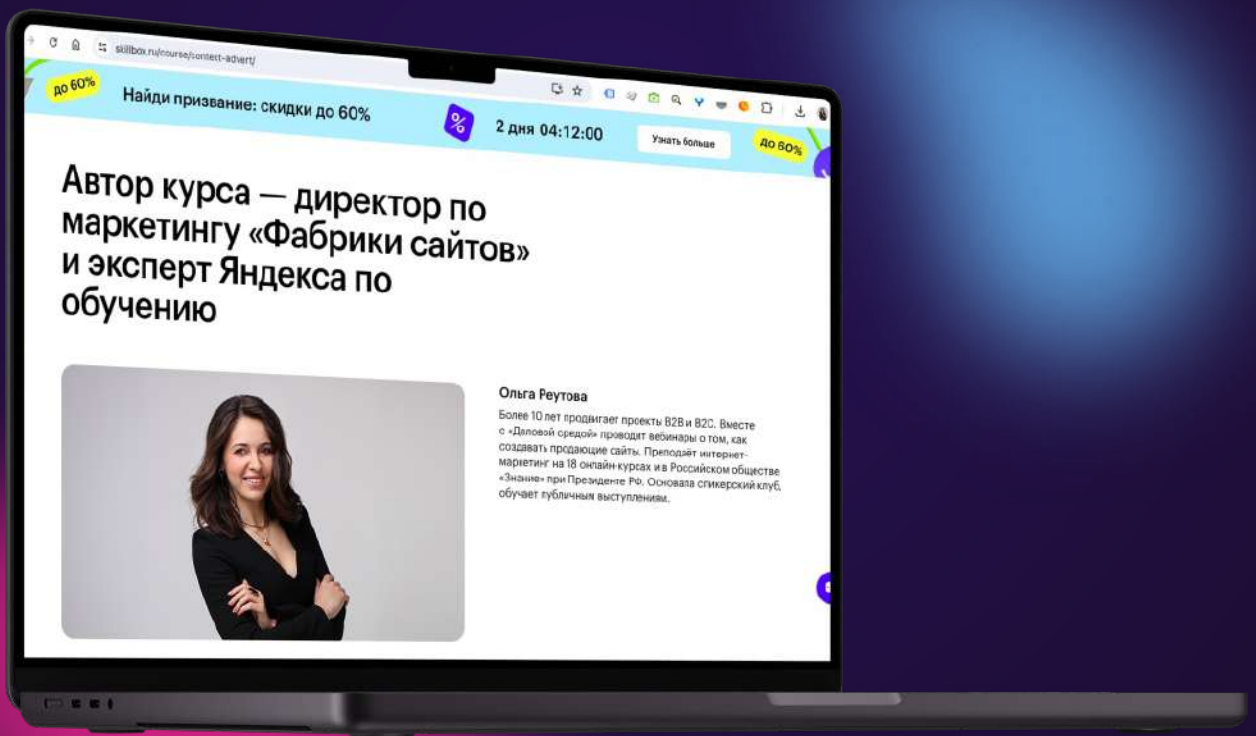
skillbox.ru/course/context-advert/

до 60%

Найди призвание: скидки до 60%

%

2 дня 04:12:00

Узнать больше

до 60%

Автор курса — директор по маркетингу «Фабрики сайтов» и эксперт Яндекса по обучению

Ольга Реутова

Более 10 лет продвигает проекты B2B и B2C. Вместе с «Деловой средой» проводит вебинары о том, как создавать продающие сайты. Преподаёт интернет-маркетинг на 18 онлайн-курсах и в Российском обществе «Знание» при Президенте РФ. Основала спикерский клуб, обучает публичным выступлениям.